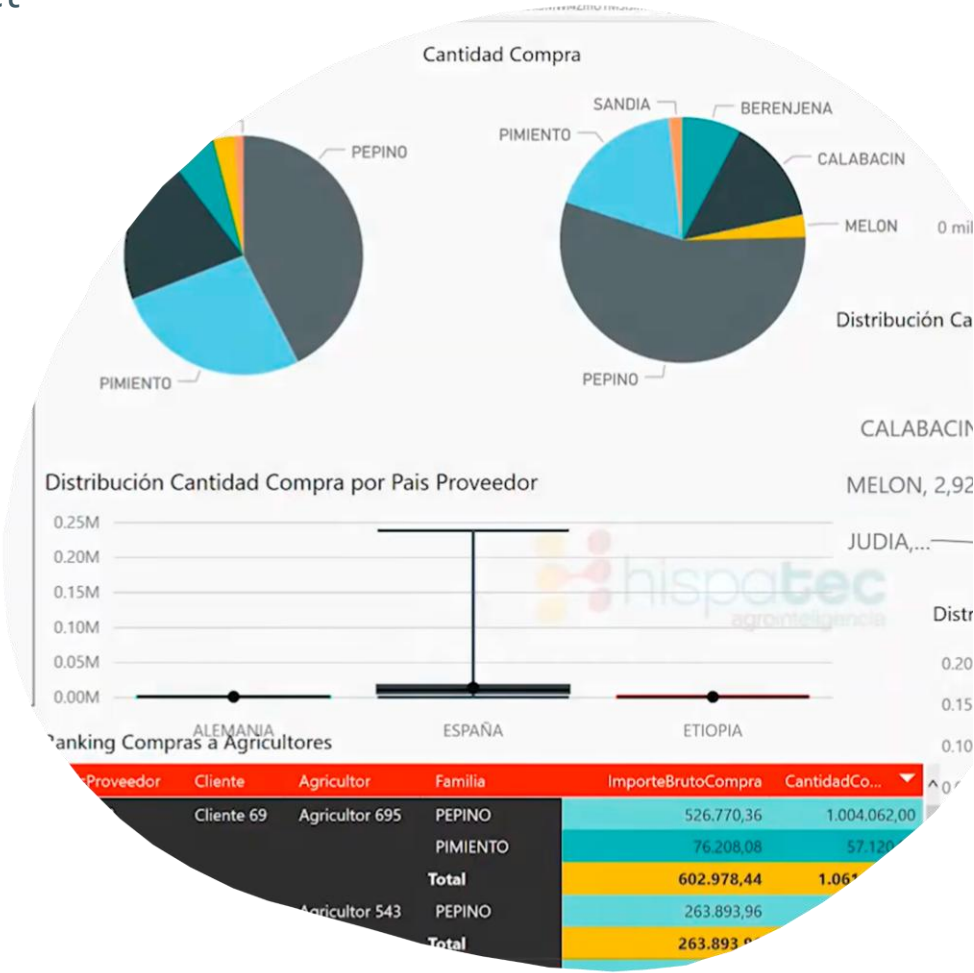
Cantidad Compra

PEPINO

PIMIENTO

SANDIA

BERENJENA

PIMIENTO

CALABACIN

MELON

0 mil

PEPINO

Distribución Ca

CALABACIN

MELON, 2,92

JUDIA,...

Distribución Cantidad Compra por Pais Proveedor

0.25M
0.20M
0.15M
0.10M
0.05M
0.00M

ALEMANIA

ESPAÑA

ETIOPIA

hispatec
agrointeligencia

Distr

0.20
0.15
0.10

Ranking Compras a Agricultores

| Proveedor | Cliente | Agricultor | Familia | ImporteBrutoCompra | CantidadCo... |
|---|---|---|---|---|---|
| | Cliente 69 | Agricultor 695 | PEPINO | 526.770,36 | 1.004.062,00 |
| | | | PIMIENTO | 76.208,08 | 57.120 |
| | | | Total | 602.978,44 | 1.061 |
| | | Agricultor 543 | PEPINO | 263.893,96 | |
| | | | Total | 263.893 | |